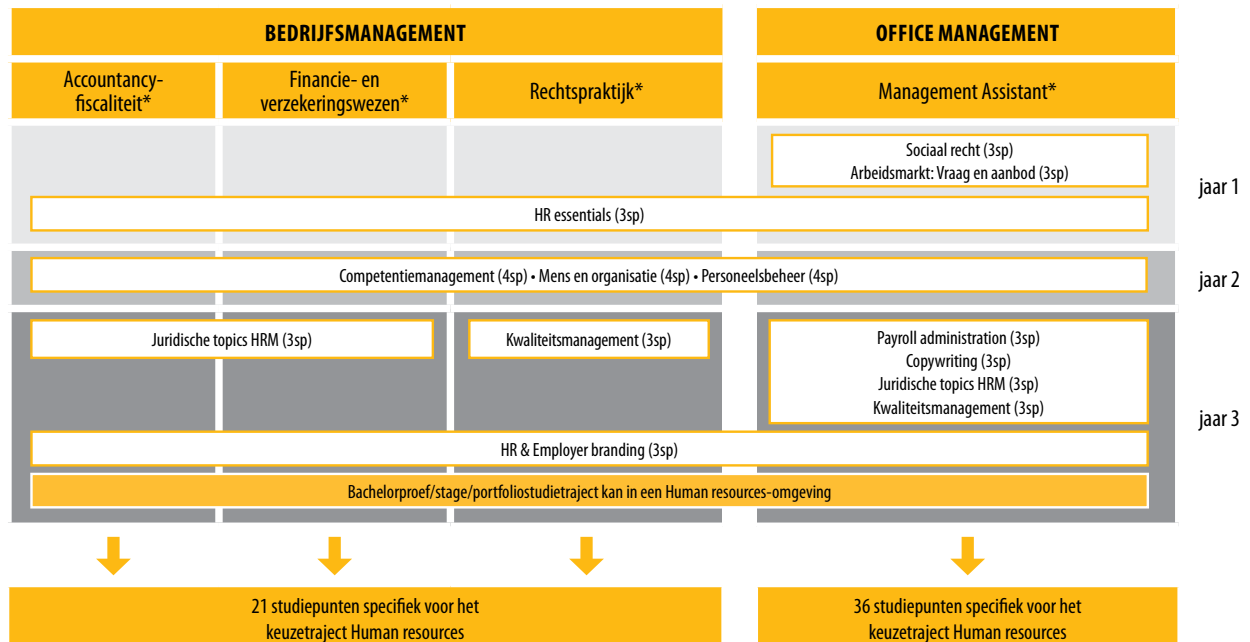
BEDRIJFSMANAGEMENT

OFFICE MANAGEMENT

Accountancy-fiscaliteit*

Financie- en verzekeringswezen*

Rechtspraktijk*

Management Assistant*

Sociaal recht (3sp)
Arbeidsmarkt: Vraag en aanbod (3sp)

jaar 1

HR essentials (3sp)

Competentiemanagement (4sp) • Mens en organisatie (4sp) • Personeelsbeheer (4sp)

jaar 2

Juridische topics HRM (3sp)

Kwaliteitsmanagement (3sp)

Payroll administration (3sp)
Copywriting (3sp)
Juridische topics HRM (3sp)
Kwaliteitsmanagement (3sp)

jaar 3

HR & Employer branding (3sp)

Bachelorproef/stage/portfoliostudietraject kan in een Human resources-omgeving

21 studiepunten specifiek voor het keuzetraject Human resources

36 studiepunten specifiek voor het keuzetraject Human resources